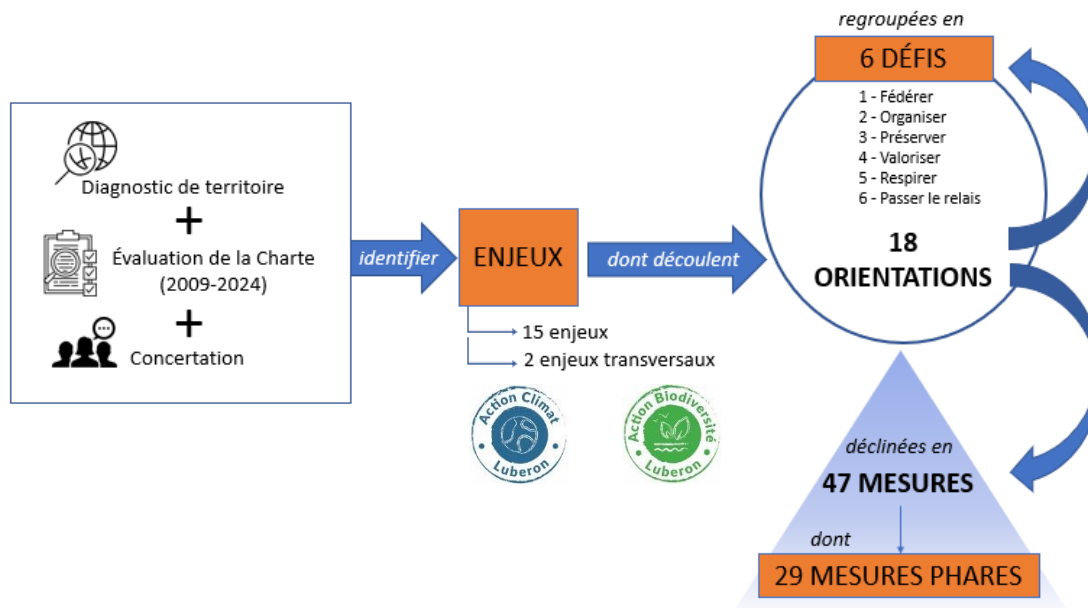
Diagnostic de territoire

+

Évaluation de la Charte (2009-2024)

+

Concertation

identifier

ENJEUX

15 enjeux

2 enjeux transversaux

Action Climat Luberon

Action Biodiversité Luberon

dont découlent

regroupées en

6 DÉFIS

1 - Fédérer
2 - Organiser
3 - Préserver
4 - Valoriser
5 - Respirer
6 - Passer le relais

18 ORIENTATIONS

déclinées en

47 MESURES

dont

29 MESURES PHARES